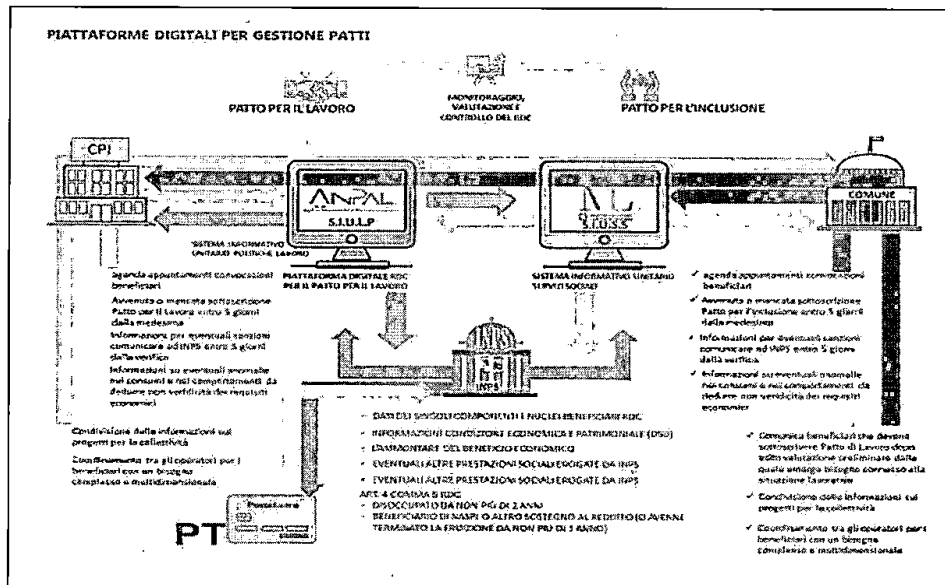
PIATTAFORME DIGITALI PER GESTIONE PATTI

PATTO PER IL LAVORO

MONITORAGGIO, VALUTAZIONE E CONTROLLO DEL RDC

PATTO PER L'INCLUSIONE

CPI

ANPAL

S.I.U.L.P

SIUSS

COMUNE

SISTEMA INFORMATIVO UNITARIO POLITICHE LAVORO

PIATTAFORMA DIGITALE RDC PER IL PATTO PER IL LAVORO

SISTEMA INFORMATIVO UNITARIO SERVIZI SOCIALI

agenda appuntamenti convocazioni beneficiari

Avvenuta o mancata sottoscrizione Patto per il Lavoro entro 5 giorni dalla medesima

Informazioni per eventuali sanzioni comunicare ad INPS entro 5 giorni dalla verifica

Informazioni su eventuali anomalie nei consumi e nei comportamenti da dedurre non veridicità dei requisiti economici

✓ agenda appuntamenti convocazioni beneficiari

✓ Avvenuta o mancata sottoscrizione Patto per l'Inclusione entro 5 giorni dalla medesima

✓ Informazioni per eventuali sanzioni comunicare ad INPS entro 5 giorni dalla verifica

✓ Informazioni su eventuali anomalie nei consumi e nei comportamenti da dedurre non veridicità dei requisiti economici

INPS

Condivisione delle informazioni sui progetti per la collettività

Coordinamento tra gli operatori per i beneficiari con un bisogno complesso e multidimensionale

- DATI DEI SINGOLI COMPONENTI E NUCLEI BENEFICIARI RDC
- INFORMAZIONI CONDIZIONE ECONOMICA E PATRIMONIALE (DSU)
- AMMONTARE DEL BENEFICIO ECONOMICO
- EVENTUALI ALTRE PRESTAZIONI SOCIALI EROGATE DA INPS
- EVENTUALI ALTRE PRESTAZIONI SOCIALI EROGATE DA INPS

ART. 4 COMMA 5 RDC
- DISOCCUPATO DA NON PIÙ DI 2 ANNI
- BENEFICIARIO DI NASPI O ALTRO SOSTEGNO AL REDDITO (O AVERNE TERMINATO LA FRUIZIONE DA NON PIÙ DI 1 ANNO)

✓ Comunica beneficiari che devono sottoscrivere Patto di Lavoro dopo prima valutazione preliminare dalla quale emerga bisogno connesso alla situazione lavorativa

✓ Condivisione delle informazioni sui progetti per la collettività

✓ Coordinamento tra gli operatori per i beneficiari con un bisogno complesso e multidimensionale

PT

Postamat